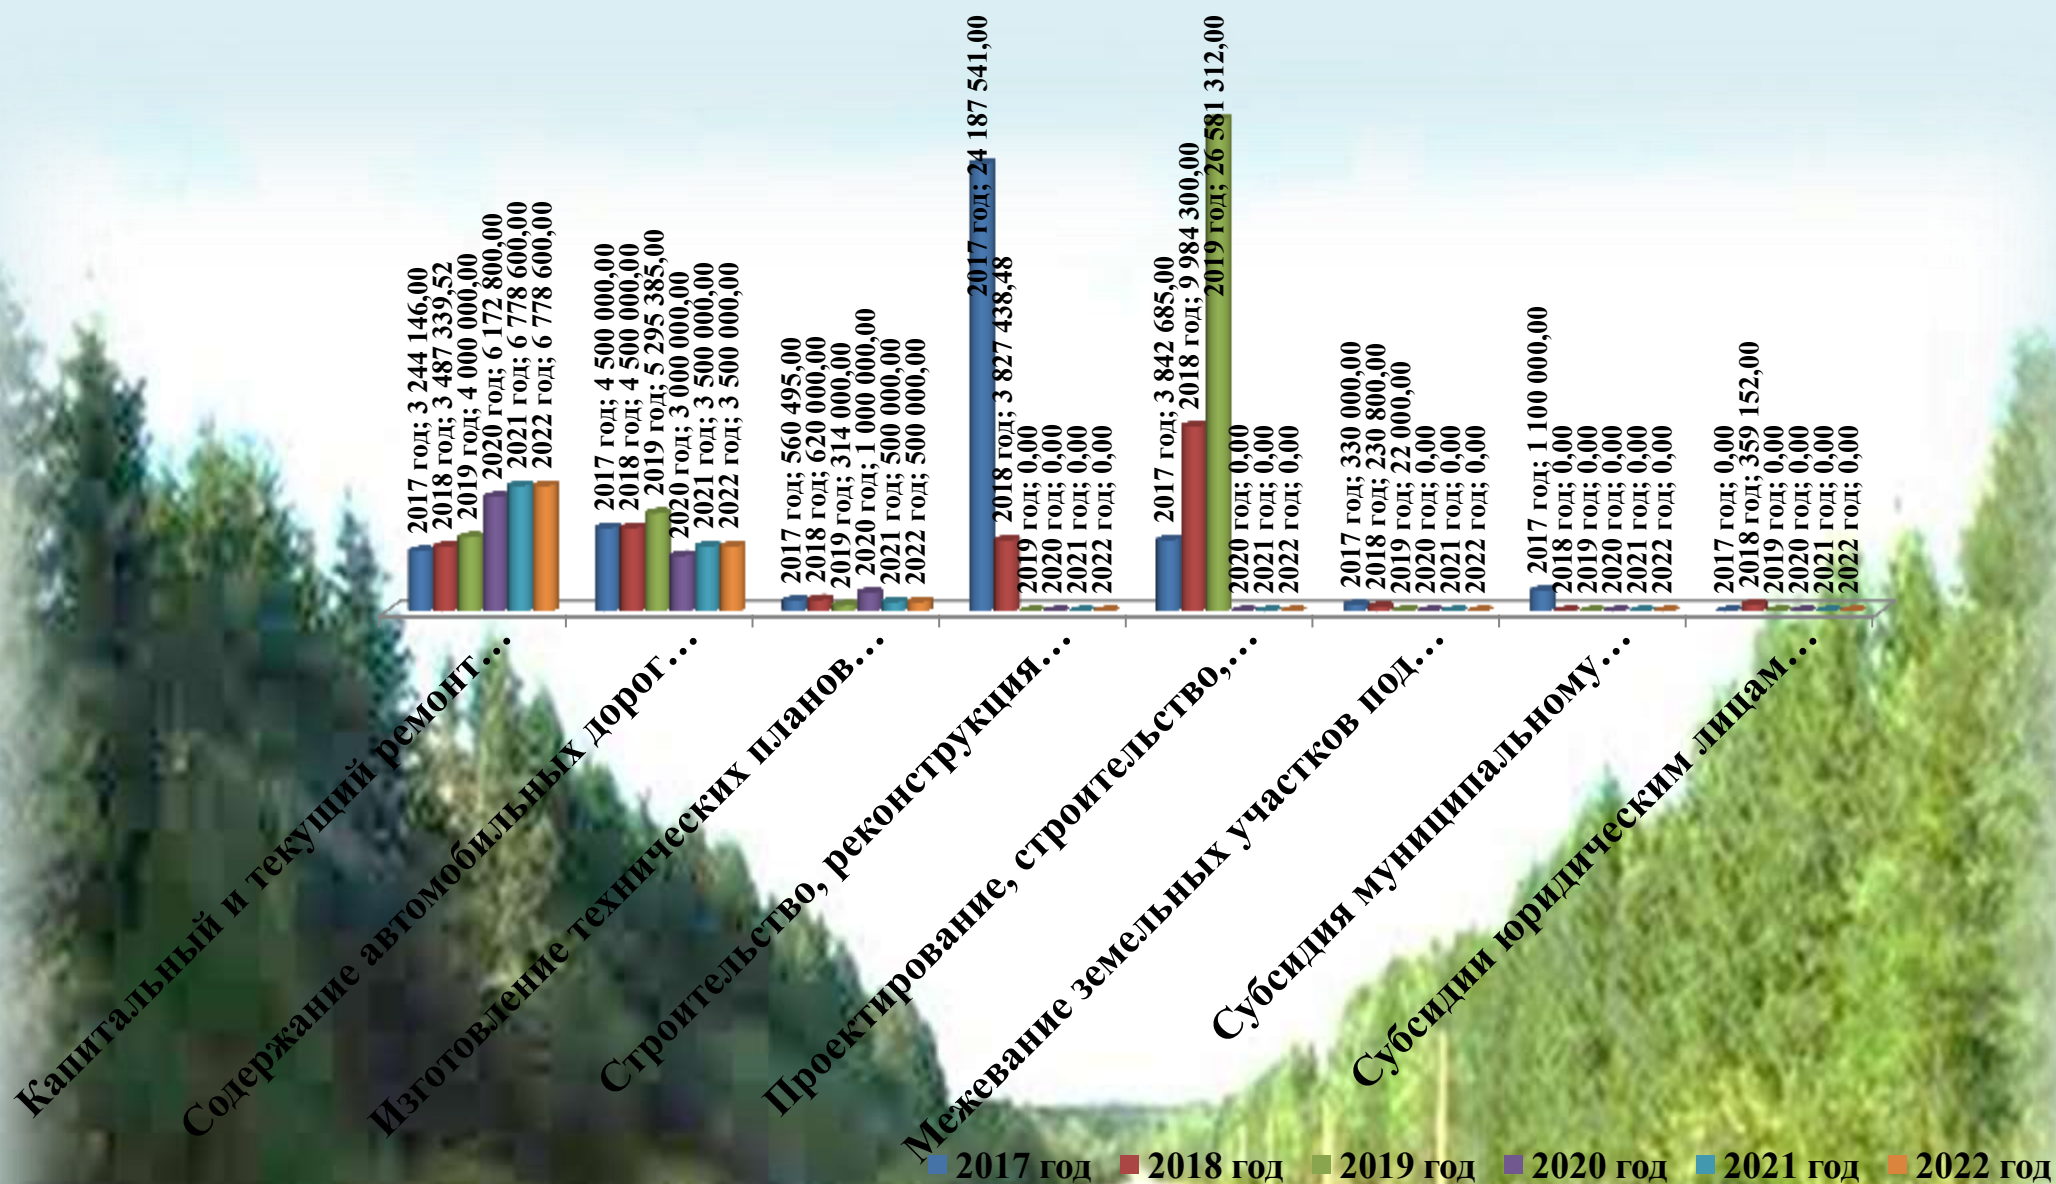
2017 год; 3 244 146,00
2018 год; 3 487 339,52
2019 год; 4 000 000,00
2020 год; 6 172 800,00
2021 год; 6 778 600,00
2022 год; 6 778 600,00

2017 год; 4 500 000,00
2018 год; 4 500 000,00
2019 год; 5 295 385,00
2020 год; 3 000 000,00
2021 год; 3 500 000,00
2022 год; 3 500 000,00

2017 год; 560 495,00
2018 год; 620 000,00
2019 год; 314 000,00
2020 год; 1 000 000,00
2021 год; 500 000,00
2022 год; 500 000,00

2017 год; 24 187 541,00
2018 год; 3 827 438,48
2019 год; 0,00
2020 год; 0,00
2021 год; 0,00
2022 год; 0,00

2017 год; 3 842 685,00
2018 год; 9 984 300,00
2019 год; 26 581 312,00
2020 год; 0,00
2021 год; 0,00
2022 год; 0,00

2017 год; 330 000,00
2018 год; 230 800,00
2019 год; 22 000,00
2020 год; 0,00
2021 год; 0,00
2022 год; 0,00

2017 год; 1 100 000,00
2018 год; 0,00
2019 год; 0,00
2020 год; 0,00
2021 год; 0,00
2022 год; 0,00

2017 год; 0,00
2018 год; 359 152,00
2019 год; 0,00
2020 год; 0,00
2021 год; 0,00
2022 год; 0,00

Капитальный и текущий ремонт…
Содержание автомобильных дорог…
Изготовление технических планов…
Строительство, реконструкция…
Проектирование, строительство,…
Межевание земельных участков под…
Субсидия муниципальному…
Субсидии юридическим лицам…

2017 год 2018 год 2019 год 2020 год 2021 год 2022 год